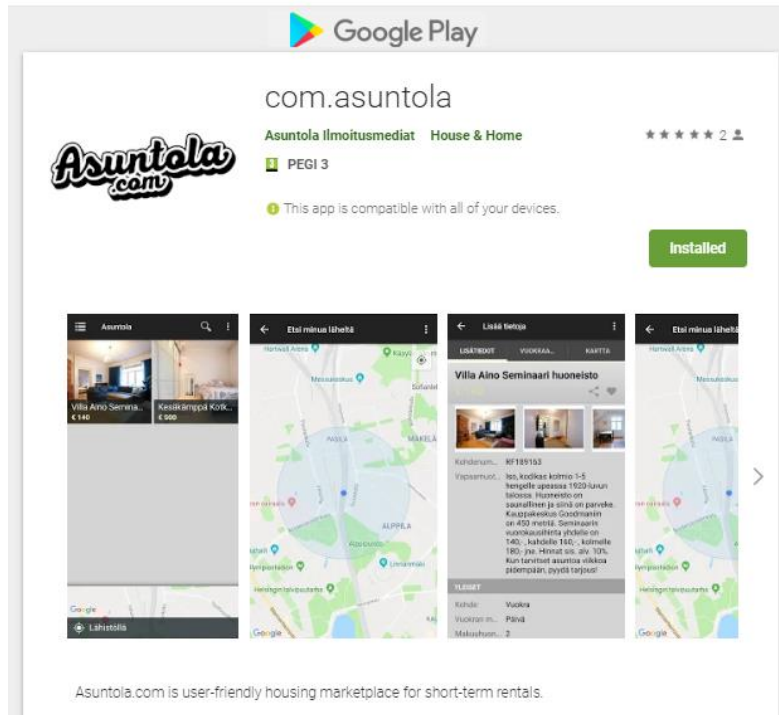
Google Play

com.asuntola

Asuntola Ilmoitusmediat House & Home

★★★★★ 2

PEGI 3

Asuntola.com

This app is compatible with all of your devices.

Installed

Asuntola

Villa Aino Semina...
€ 140

Kesäkämppä Kotk...
€ 900

Google

Lähistöllä

Etsi minua läheltä

Hartwall Arena

Messukeskus

PASILA

MÄKELÄ

ALPPILA

Google

Lisää tietoja

LISÄTIEDOT

VUOKRAA...

KARTTA

Villa Aino Seminaari huoneisto

Kohdenum...

RF189163

Vapaamuot...

Iso, kodikas kolmio 1-5 hengelle upeassa 1920-luvun talossa. Huoneisto on saunallinen ja siinä on parveke. Kauppakeskus Goodmanin on 450 metriä. Seminaarin vuorokausihinta yhdelle on 140;-, kahdelle 160;-, kolmelle 180;- jne. Hinnat sis. alv. 10%. Kun tarvitset asuntoa viikkoa pidempään, pyydä tarjous!

YLEISET

Kohde:

Vuokra

Vuokran m...

Päivä

Makuhuon...

2

Etsi minua läheltä

Hartwall Arena

Messukeskus

Google

Asuntola.com is user-friendly housing marketplace for short-term rentals.